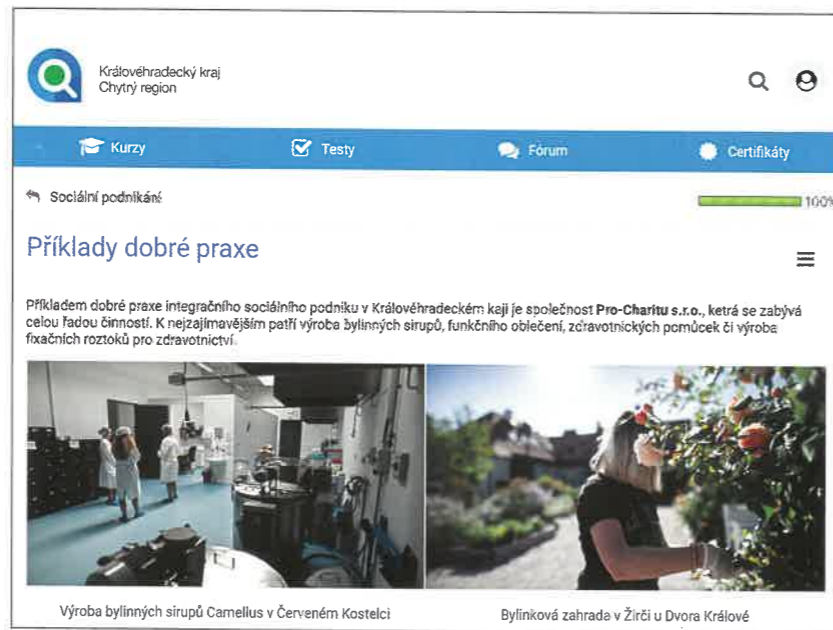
Královéhradecký kraj
Chytrý region

Kurzy
Testy
Fórum
Certifikáty

Sociální podnikání

100%

Příklady dobré praxe

Příkladem dobré praxe integračního sociálního podniku v Královéhradeckém kaji je společnost **Pro-Charitu s.r.o.**, ketrá se zabývá celou řadou činností. K nejzajímavějším patří výroba bylinných sirupů, funkčního oblečení, zdravotnických pomůcek či výroba fixačních roztoků pro zdravotnictví.

Výroba bylinných sirupů Camellus v Červeném Kostelci

Bylinková zahrada v Žirči u Dvora Králové